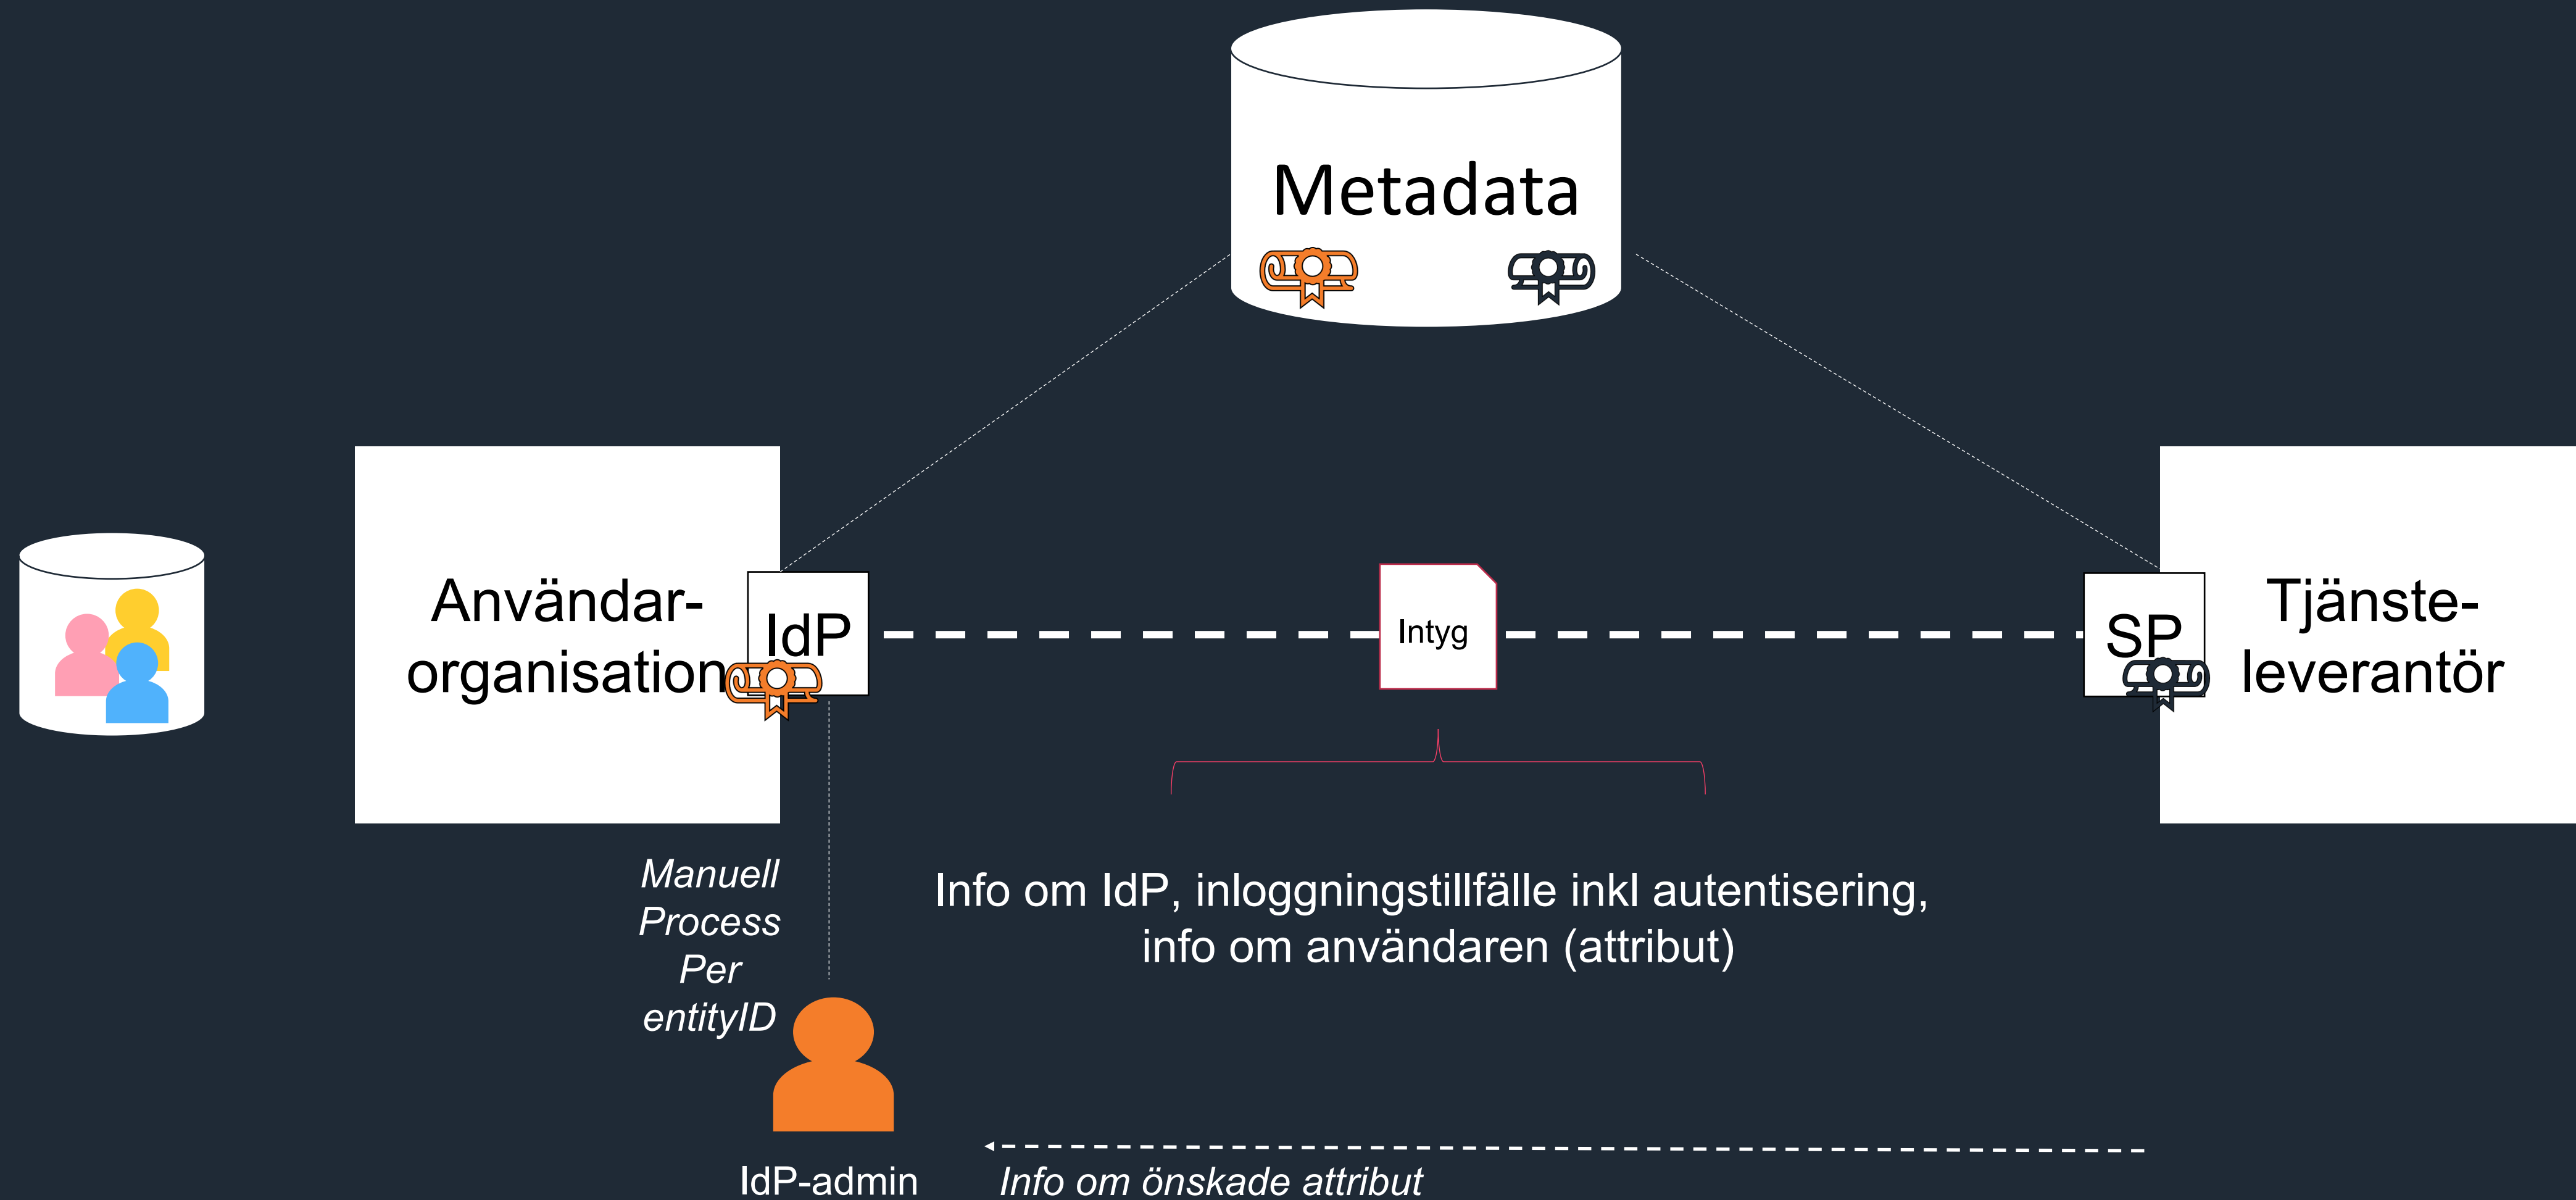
Metadata

Användar-organisation

IdP

Intyg

SP

Tjänste-leverantör

Manuell Process Per entityID

Info om IdP, inloggningstillfälle inkl autentisering, info om användaren (attribut)

IdP-admin

Info om önskade attribut